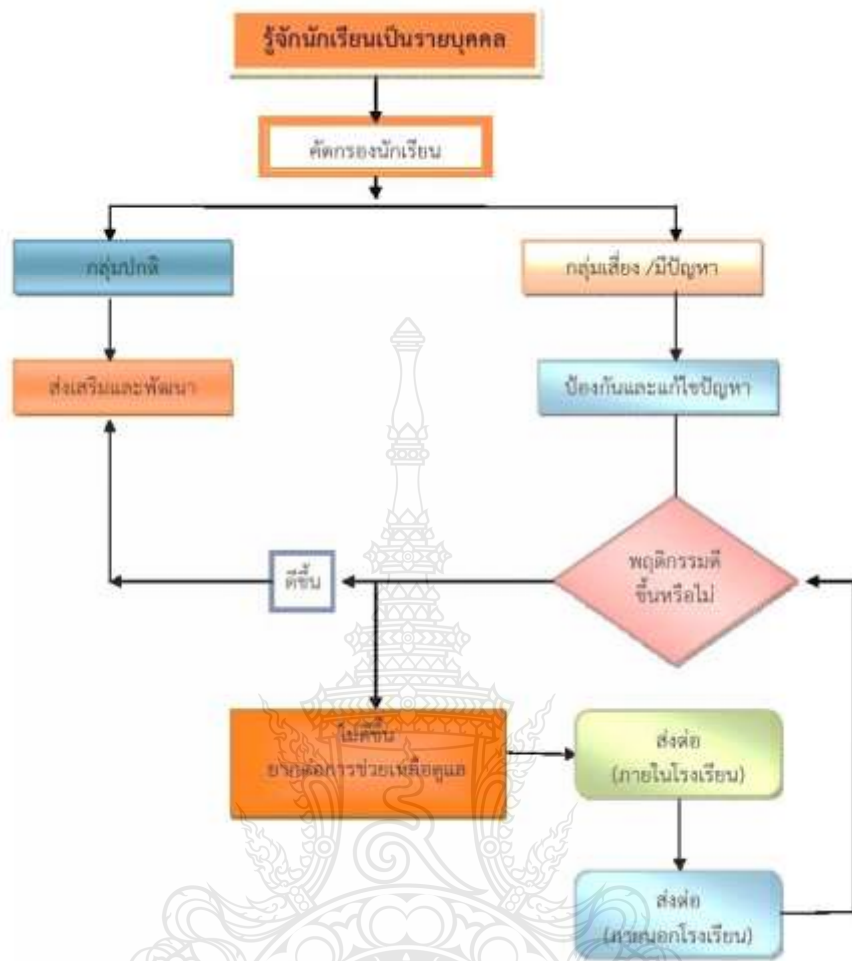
รู้จักนักเรียนเป็นรายบุคคล

คัดกรองนักเรียน

กลุ่มปกติ

กลุ่มเสี่ยง /มีปัญหา

ส่งเสริมและพัฒนา

ป้องกันและแก้ไขปัญหา

พฤติกรรมดีขึ้นหรือไม่

ดีขึ้น

ไม่ดีขึ้น ยากต่อการช่วยเหลือดูแล

ส่งต่อ (ภายในโรงเรียน)

ส่งต่อ (ภายนอกโรงเรียน)